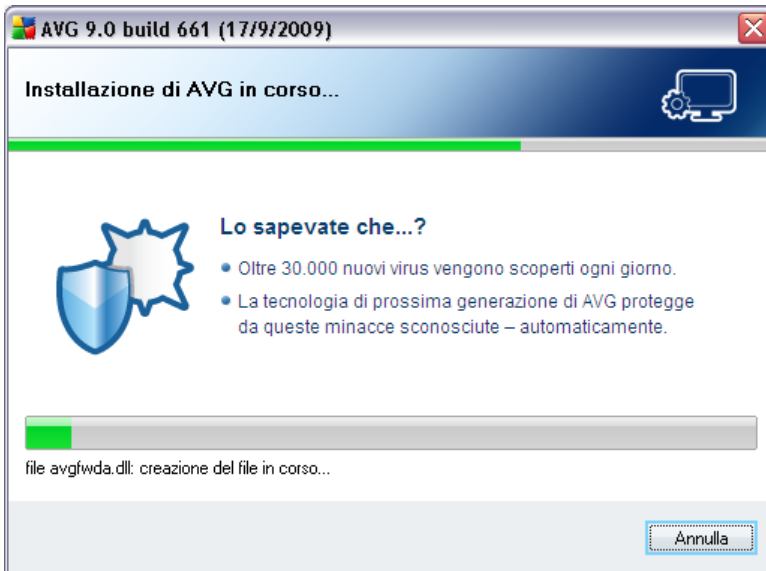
AVG 9.0 build 661 (17/9/2009)

Installazione di AVG in corso...

Lo sapevate che...?

• Oltre 30.000 nuovi virus vengono scoperti ogni giorno.

• La tecnologia di prossima generazione di AVG protegge da queste minacce sconosciute – automaticamente.

file avgfwda.dll: creazione del file in corso...

Annulla